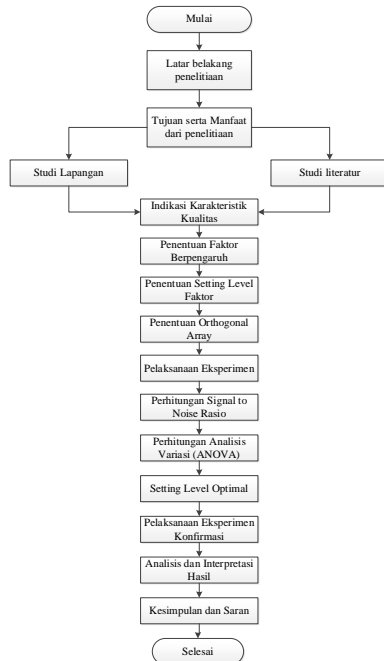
Mulai

Latar belakang penelitiaan

Tujuan serta Manfaat dari penelitiaan

Studi Lapangan

Studi literatur

Indikasi Karakteristik Kualitas

Penentuan Faktor Berpengaruh

Penentuan Setting Level Faktor

Penentuan Orthogonal Array

Pelaksanaan Eksperimen

Perhitungan Signal to Noise Rasio

Perhitungan Analisis Variasi (ANOVA)

Setting Level Optimal

Pelaksanaan Eksperimen Konfirmasi

Analisis dan Interpretasi Hasil

Kesimpulan dan Saran

Selesai